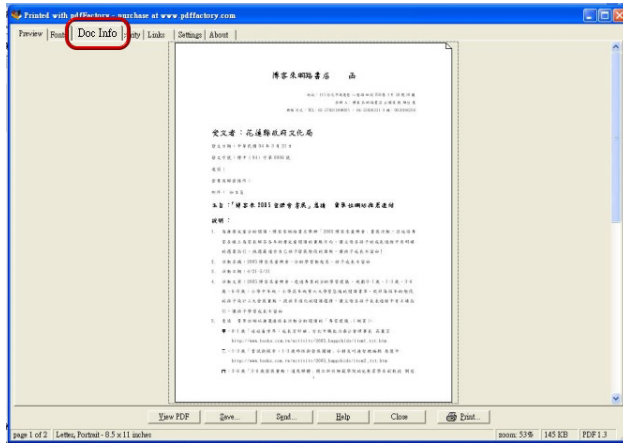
Printed with pdfFactory - purchase at www.pdffactory.com

Preview | Fonts | Doc Info | Security | Links | Settings | About

博客來網路書店 函

受文者：花蓮縣政府文化局

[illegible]

主旨：「博客來2005 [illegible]」

說明：

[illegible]

View PDF | Save... | Send... | Help | Close | Print...

page 1 of 2 Letter, Portrait - 8.5 x 11 inches | zoom: 53% | 145 KB | PDF 1.3